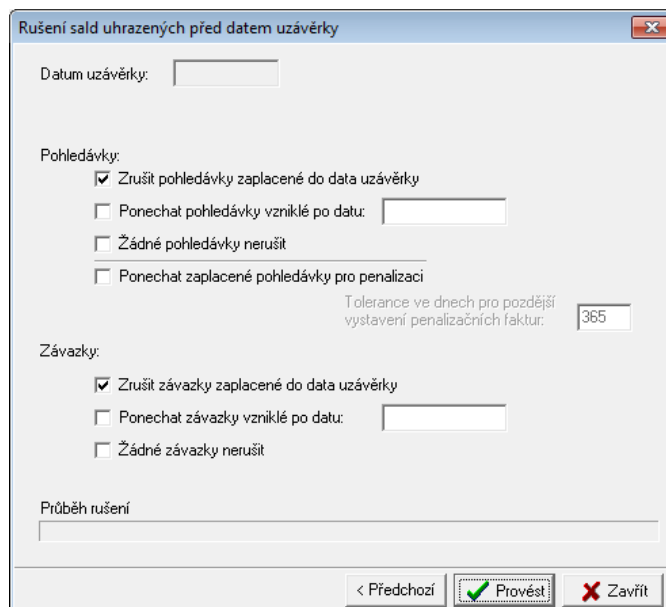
Rušení sald uhrazených před datem uzávěrky

Datum uzávěrky:

Pohledávky:

☑ Zrušit pohledávky zaplacené do data uzávěrky

☐ Ponechat pohledávky vzniklé po datu:

☐ Žádné pohledávky nerušit

☐ Ponechat zaplacené pohledávky pro penalizaci

Tolerance ve dnech pro pozdější vystavení penalizačních faktur: 365

Závazky:

☑ Zrušit závazky zaplacené do data uzávěrky

☐ Ponechat závazky vzniklé po datu:

☐ Žádné závazky nerušit

Průběh rušení

< Předchozí | Provést | Zavřít